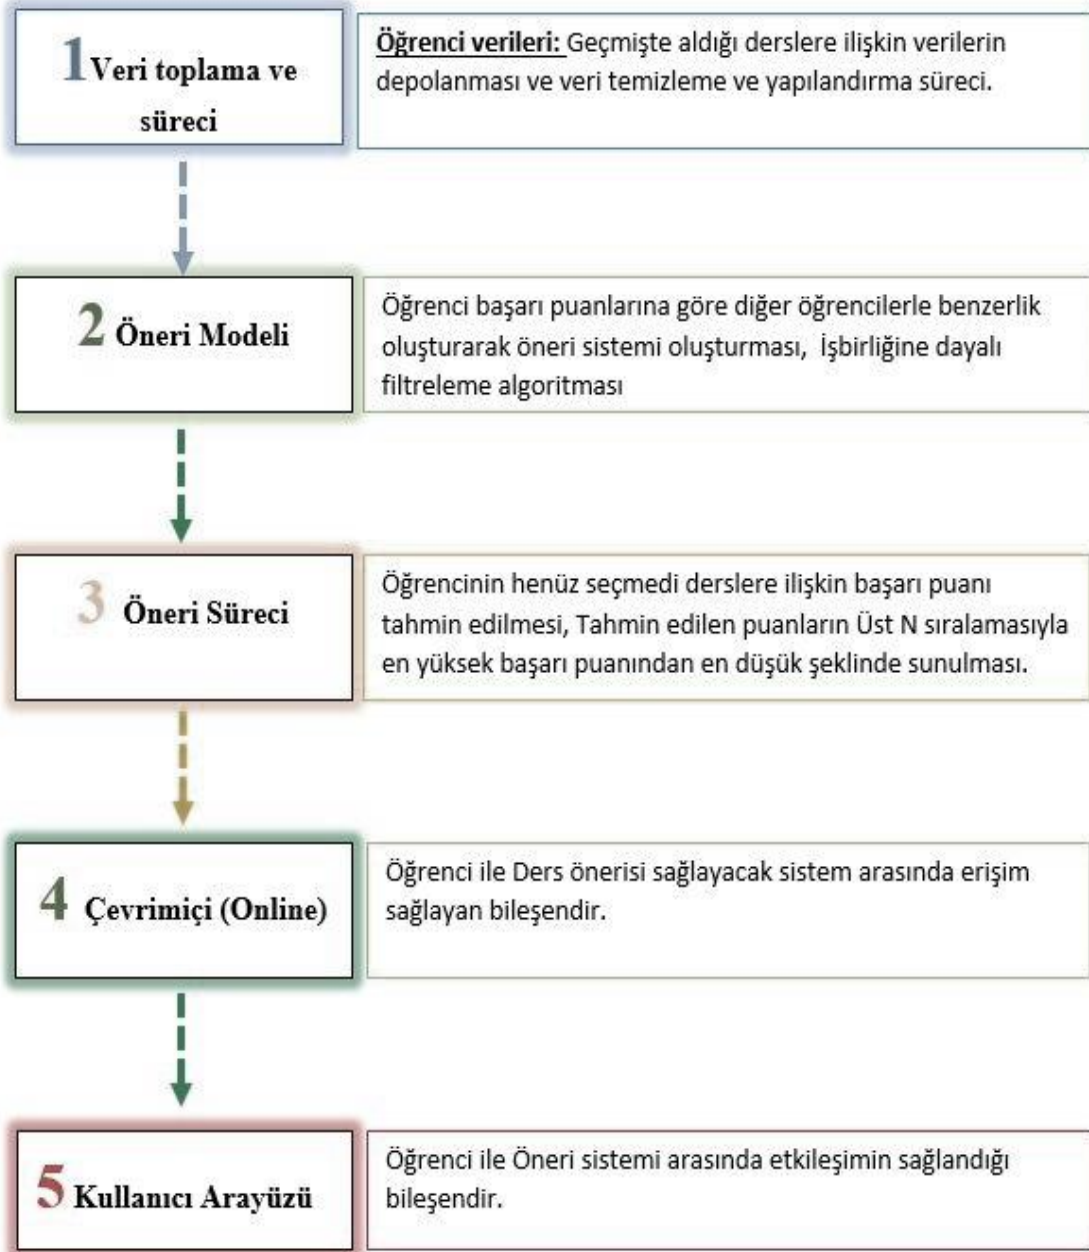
1 Veri toplama ve süreci

Öğrenci verileri: Geçmişte aldığı derslere ilişkin verilerin depolanması ve veri temizleme ve yapılandırma süreci.

2 Öneri Modeli

Öğrenci başarı puanlarına göre diğer öğrencilerle benzerlik oluşturarak öneri sistemi oluşturması, İşbirliğine dayalı filtreleme algoritması

3 Öneri Süreci

Öğrencinin henüz seçmedi derslere ilişkin başarı puanı tahmin edilmesi, Tahmin edilen puanların Üst N sıralamasıyla en yüksek başarı puanından en düşük şeklinde sunulması.

4 Çevrimiçi (Online)

Öğrenci ile Ders önerisi sağlayacak sistem arasında erişim sağlayan bileşendir.

5 Kullanıcı Arayüzü

Öğrenci ile Öneri sistemi arasında etkileşimin sağlandığı bileşendir.